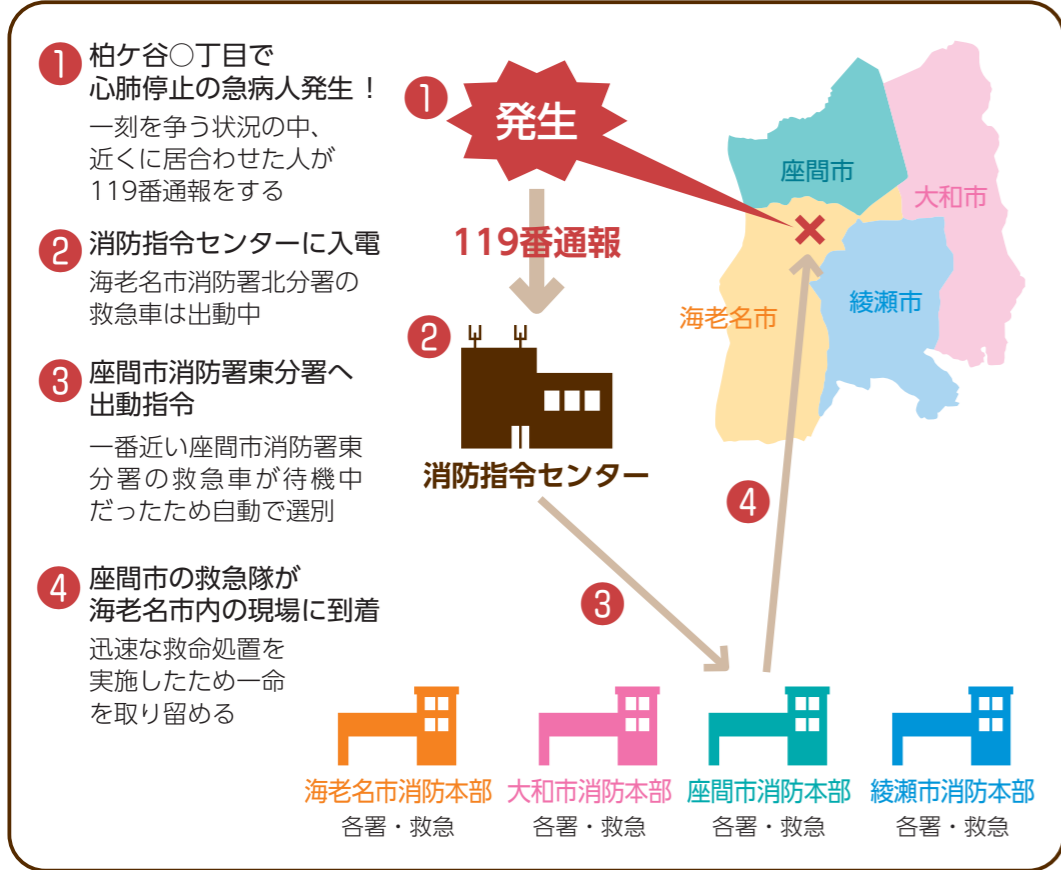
1 柏ケ谷○丁目で心肺停止の急病人発生！
一刻を争う状況の中、近くに居合わせた人が119番通報をする

2 消防指令センターに入電
海老名市消防署北分署の救急車は出動中

3 座間市消防署東分署へ出動指令
一番近い座間市消防署東分署の救急車が待機中だったため自動で選別

4 座間市の救急隊が海老名市内の現場に到着
迅速な救命処置を実施したため一命を取り留める

1 発生
119番通報
2 消防指令センター
3
4

座間市
大和市
海老名市
綾瀬市

海老名市消防本部
各署・救急
大和市消防本部
各署・救急
座間市消防本部
各署・救急
綾瀬市消防本部
各署・救急